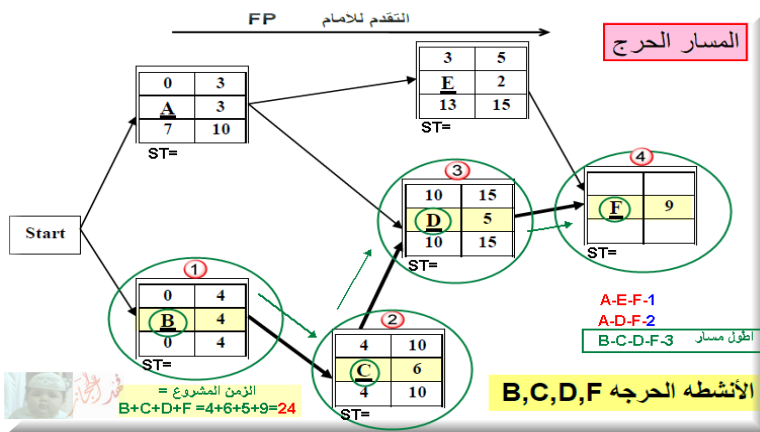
FP التقدم للامام

المسار الحرج

| 0 | 3 |
|---|---|
| A | 3 |
| 7 | 10 |

ST=

| 3 | 5 |
|---|---|
| E | 2 |
| 13 | 15 |

ST=

Start

③

| 10 | 15 |
|---|---|
| D | 5 |
| 10 | 15 |

ST=

④

| | |
|---|---|
| F | 9 |
| | |

ST=

①

| 0 | 4 |
|---|---|
| B | 4 |
| 0 | 4 |

ST=

②

| 4 | 10 |
|---|---|
| C | 6 |
| 4 | 10 |

ST=

A-E-F-1
A-D-F-2
B-C-D-F-3 أطول مسار

الزمن المشروع =
B+C+D+F =4+6+5+9=24

الأنشطه الحرجه B,C,D,F